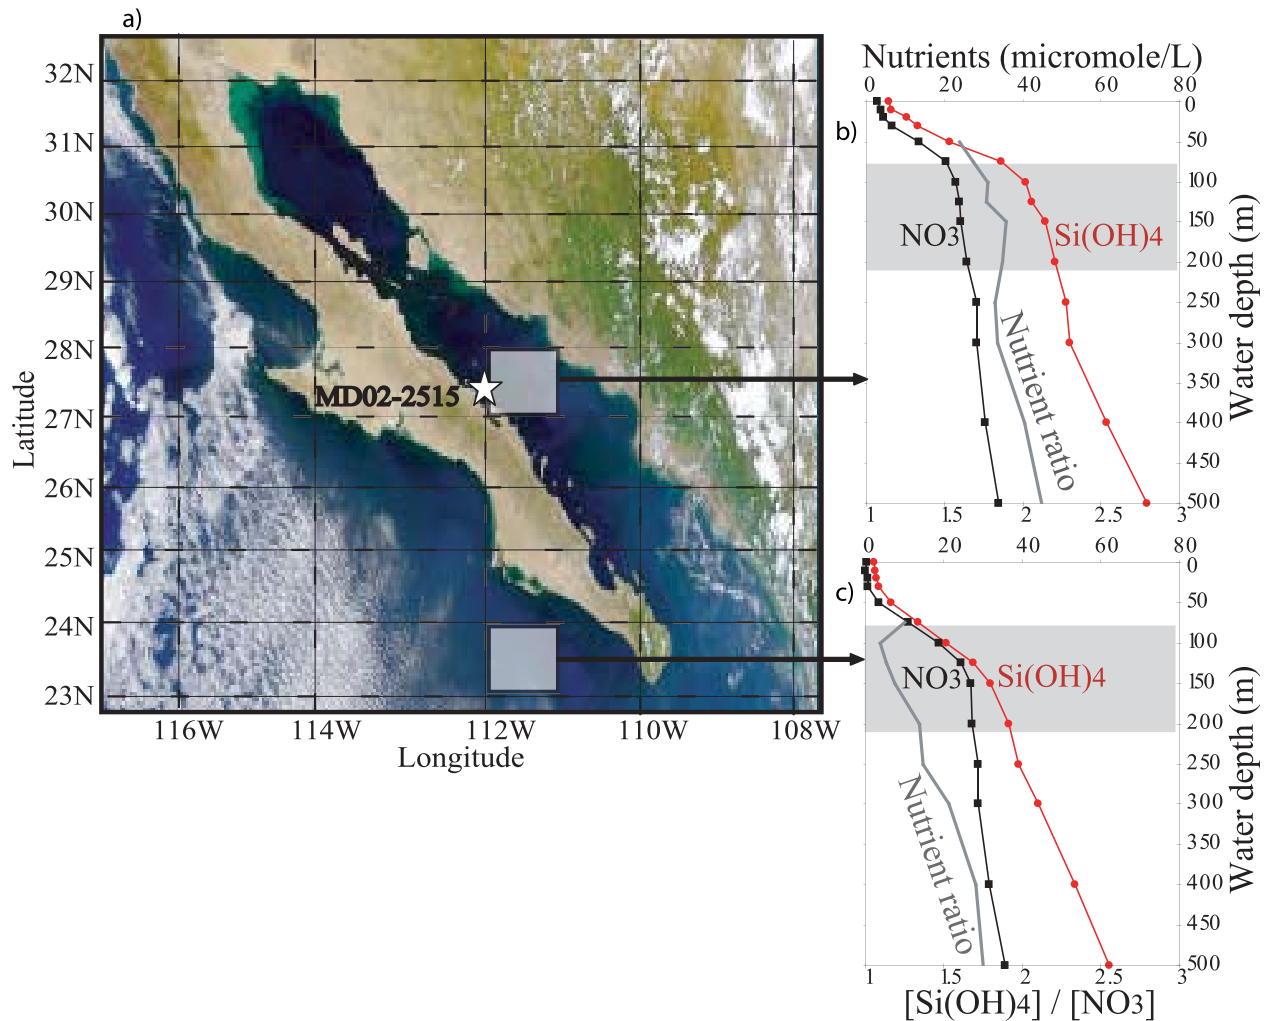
a)

32N
31N
30N
29N
28N
27N
26N
25N
24N
23N

Latitude

MD02-2515

116W 114W 112W 110W 108W
Longitude

Nutrients (micromole/L)
0 20 40 60 80

b)

0
50
100
150
200
250
300
350
400
450
500

Water depth (m)

NO3
Si(OH)4
Nutrient ratio

1 1.5 2 2.5 3

0 20 40 60 80

c)

0
50
100
150
200
250
300
350
400
450
500

Water depth (m)

NO3
Si(OH)4
Nutrient ratio

1 1.5 2 2.5 3
[Si(OH)4] / [NO3]